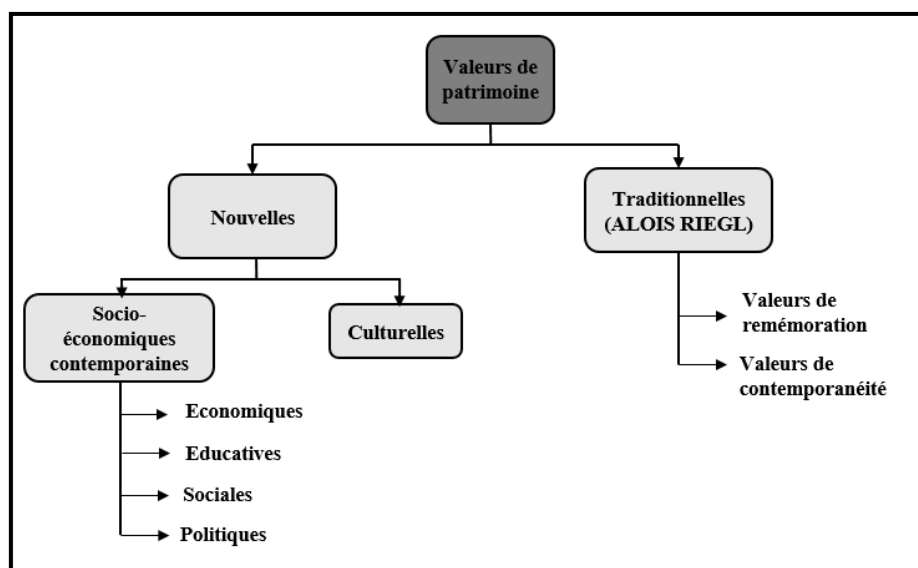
Valeurs de patrimoine

Nouvelles

Traditionnelles (ALOIS RIEGL)

Socio-économiques contemporaines

Culturelles

Valeurs de remémoration

Valeurs de contemporanéité

Economiques

Educatives

Sociales

Politiques